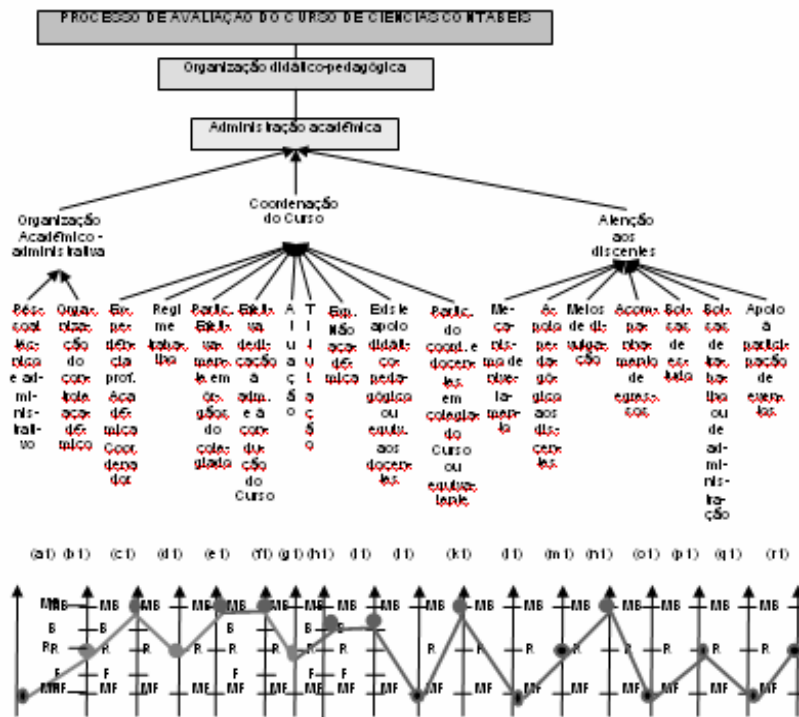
PROCESSO DE AVALIAÇÃO DO CURSO DE CIENCIAS CONTABEIS

Organização didático-pedagógica

Administração acadêmica

Organização Acadêmico-administrativa

Coordenação do Curso

Atenção aos discentes

Pessoal técnico e administrativo

Organização do controle acadêmico

Experiência prof. acadêmica Coordenador

Regime trabalho

Participação efetiva membro em órgãos do colegiado

Efetiva dedicação à adm. e à condução do Curso

Atuação

Titulação

Em. Não acadêmica

Existe apoio didático-pedagógico ou equiv. aos docentes

Partic. do coord. e docentes em colegiado do Curso ou equivalente

Mecanismo de nivelamento

Apoio pedagógico aos discentes

Meios de divulgação

Acompanhamento de egressos

Bolsas de estudo

Bolsas de trabalho ou de administração

Apoio à participação de eventos

(a1) (b1) (c1) (d1) (e1) (f1) (g1) (h1) (i1) (j1) (k1) (l1) (m1) (n1) (o1) (p1) (q1) (r1)

MB B R F MF
MB B R F MF
MB R MF
MB R MF
MB R F MF
MB R F MF
MB R F MF
MB R MF
MB R MF
MB R MF
MB R MF
MB R MF
MB R MF
MB R MF
MB R MF
MB R MF
MB R MF
MB R MF